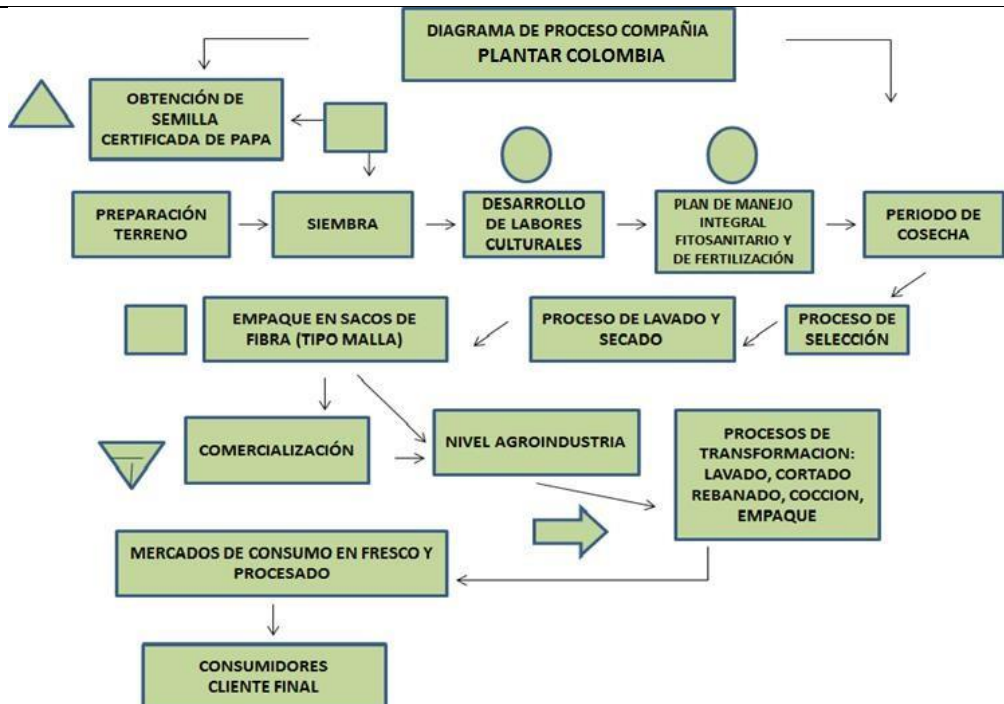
DIAGRAMA DE PROCESO COMPAÑIA
PLANTAR COLOMBIA

OBTENCIÓN DE SEMILLA CERTIFICADA DE PAPA

PREPARACIÓN TERRENO

SIEMBRA

DESARROLLO DE LABORES CULTURALES

PLAN DE MANEJO INTEGRAL FITOSANITARIO Y DE FERTILIZACIÓN

PERIODO DE COSECHA

PROCESO DE SELECCIÓN

PROCESO DE LAVADO Y SECADO

EMPAQUE EN SACOS DE FIBRA (TIPO MALLA)

COMERCIALIZACIÓN

NIVEL AGROINDUSTRIA

PROCESOS DE TRANSFORMACION: LAVADO, CORTADO REBANADO, COCCION, EMPAQUE

MERCADOS DE CONSUMO EN FRESCO Y PROCESADO

CONSUMIDORES CLIENTE FINAL